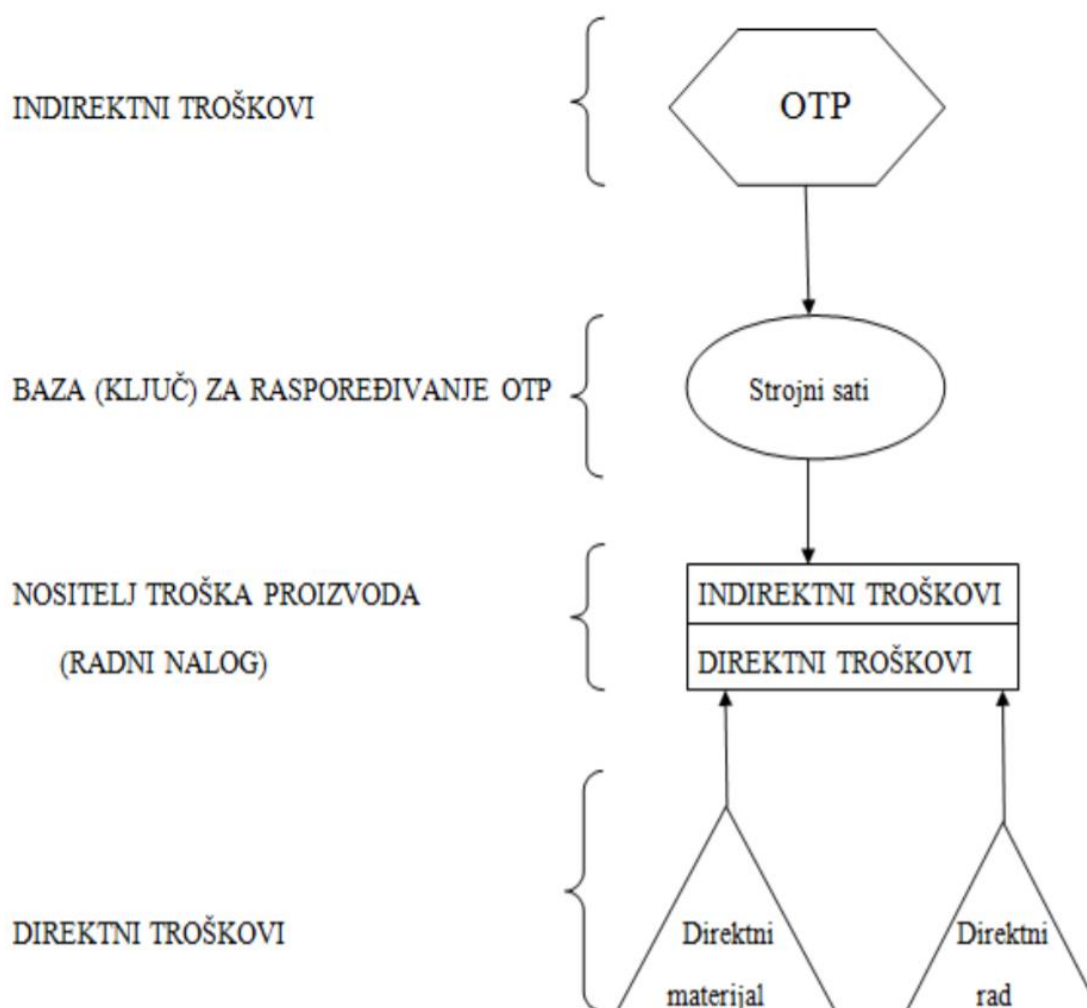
INDIREKTNI TROŠKOVI

OTP

BAZA (KLJUČ) ZA RASPOREĐIVANJE OTP

Strojni sati

NOSITELJ TROŠKA PROIZVODA (RADNI NALOG)

INDIREKTNI TROŠKOVI

DIREKTNI TROŠKOVI

DIREKTNI TROŠKOVI

Direktni materijal

Direktni rad